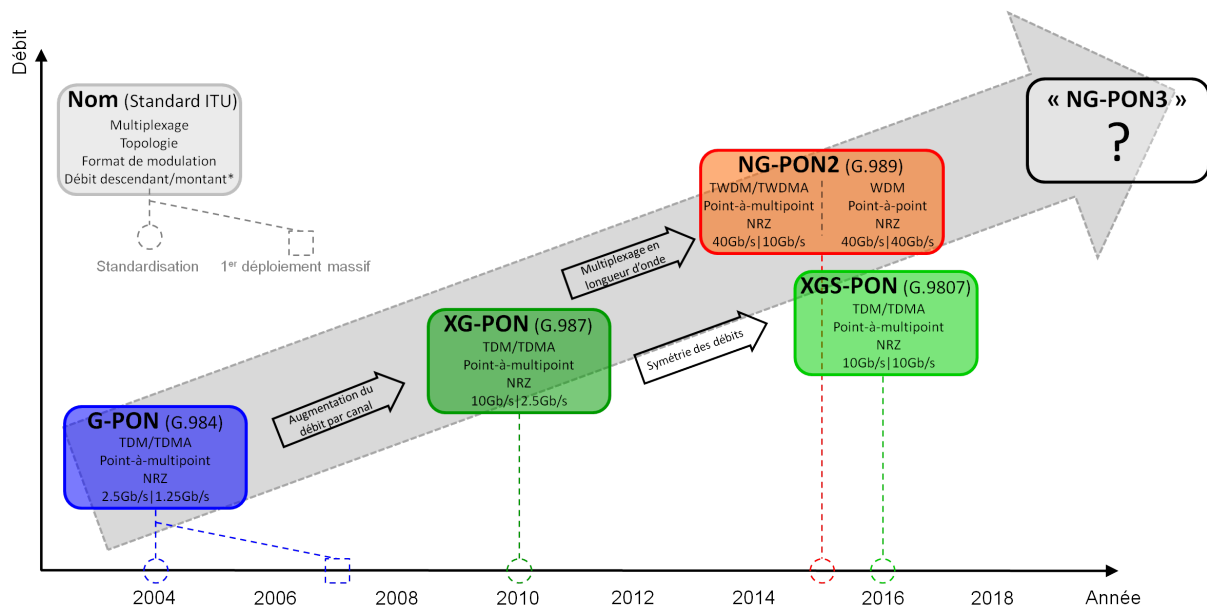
Débit

Nom (Standard ITU)
Multiplexage
Topologie
Format de modulation
Débit descendant/montant*

Standardisation
1$^{er}$ déploiement massif

« NG-PON3 »
?

NG-PON2 (G.989)
TWDM/TWDMA
Point-à-multipoint
NRZ
40Gb/s|10Gb/s
WDM
Point-à-point
NRZ
40Gb/s|40Gb/s

Multiplexage en longueur d'onde

XGS-PON (G.9807)
TDM/TDMA
Point-à-multipoint
NRZ
10Gb/s|10Gb/s

Symétrie des débits

XG-PON (G.987)
TDM/TDMA
Point-à-multipoint
NRZ
10Gb/s|2.5Gb/s

Augmentation du débit par canal

G-PON (G.984)
TDM/TDMA
Point-à-multipoint
NRZ
2.5Gb/s|1.25Gb/s

2004
2006
2008
2010
2012
2014
2016
2018
Année